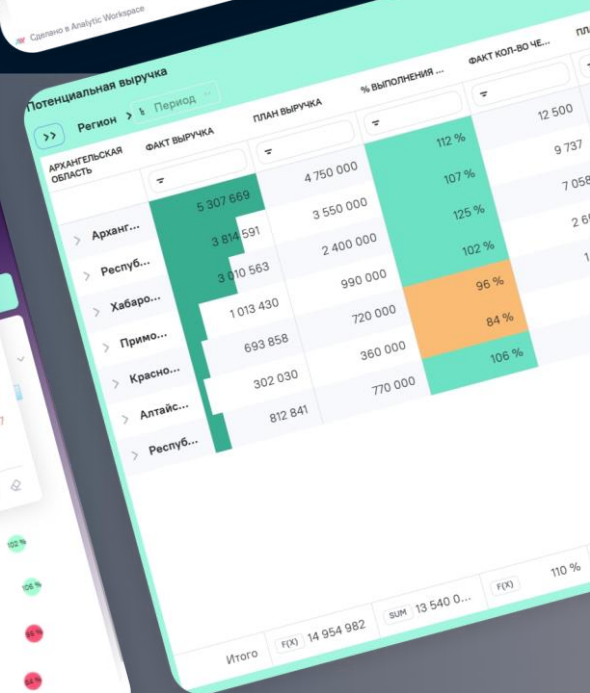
Сделано в Analytic Workspace

Потенциальная выручка

Регион > Период

АРХАНГЕЛЬСКАЯ ОБЛАСТЬ

| | ФАКТ ВЫРУЧКА | ПЛАН ВЫРУЧКА | % ВЫПОЛНЕНИЯ ... | ФАКТ КОЛ-ВО ЧЕ... | ПЛ |
|---|---|---|---|---|---|
| Арханг... | 5 307 669 | 4 750 000 | 112 % | 12 500 | |
| Респуб... | 3 814 591 | 3 550 000 | 107 % | 9 737 | |
| Хабаро... | 3 010 563 | 2 400 000 | 125 % | 7 058 | |
| Примо... | 1 013 430 | 990 000 | 102 % | 2 6 | |
| Красно... | 693 858 | 720 000 | 96 % | 1 | |
| Алтайс... | 302 030 | 360 000 | 84 % | | |
| Респуб... | 812 841 | 770 000 | 106 % | | |
| Итого | F(X) 14 954 982 | SUM 13 540 0... | F(X) 110 % | | |

102 %
106 %
96 %
84 %